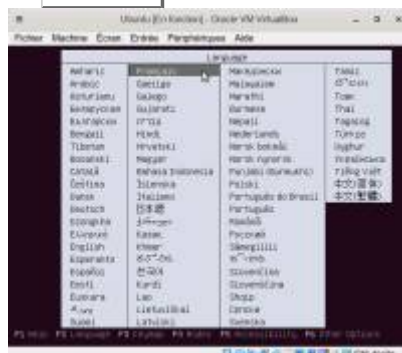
Ubuntu [En fonction] - Oracle VM VirtualBox

Fichier Machine Écran Entrée Périphériques Aide

Language

Amharic
Arabic
Asturianu
Беларуская
Български
Bengali
Tibetan
Bosanski
Català
Čeština
Dansk
Deutsch
Dzongkha
Ελληνικά
English
Esperanto
Español
Eesti
Euskara
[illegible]
Suomi

Français
Gaeilge
Galego
Gujarati
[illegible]
Hindi
Hrvatski
Magyar
Bahasa Indonesia
Íslenska
Italiano
日本語
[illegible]
Қазақ
Khmer
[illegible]
한국어
Kurdî
Lao
Lietuviškai
Latviski

Македонски
Malayalam
Marathi
Burmese
Nepali
Nederlands
Norsk bokmål
Norsk nynorsk
Punjabi (Gurmukhi)
Polski
Português do Brasil
Português
Română
Русский
Sámegillii
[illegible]
Slovenčina
Slovenščina
Shqip
Српски
Svenska

Tamil
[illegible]
Тоҷикӣ
Thai
Tagalog
Türkçe
Uyghur
Українська
Tiếng Việt
中文(简体)
中文(繁體)

F1 Help F2 Language F3 Keymap F4 Modes F5 Accessibility F6 Other Options